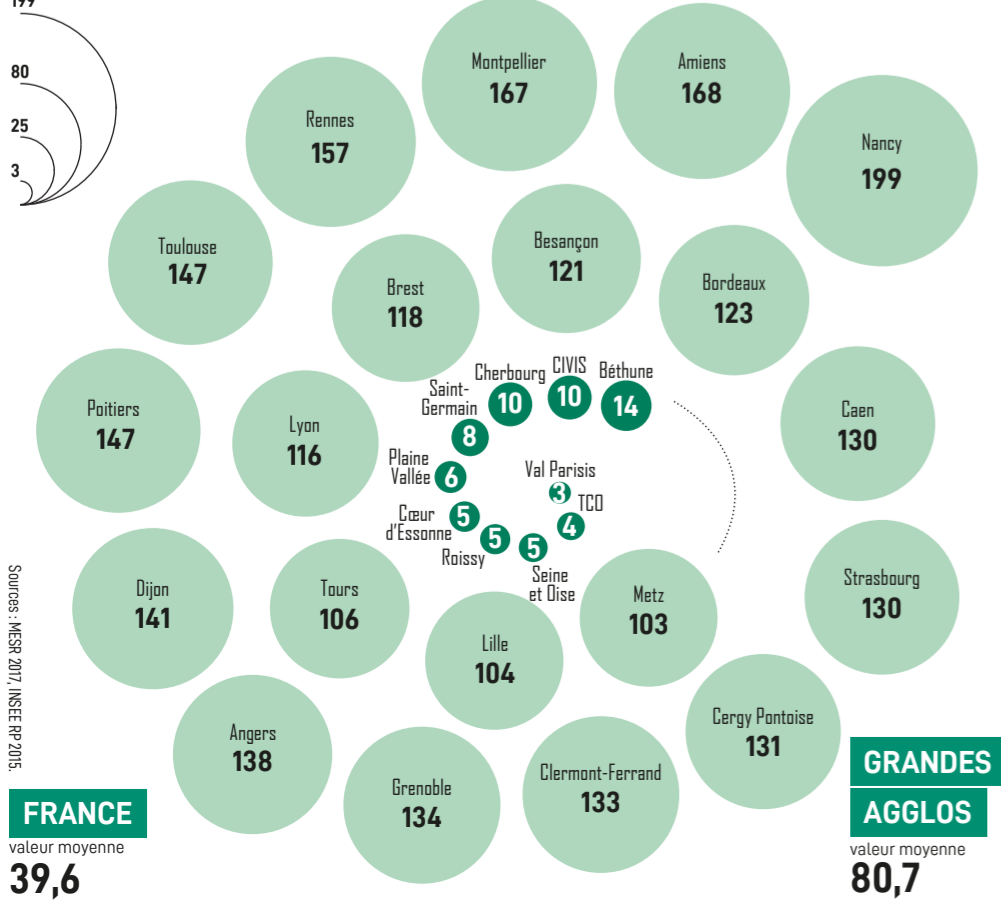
199

80

25

3

Montpellier
167

Amiens
168

Rennes
157

Nancy
199

Toulouse
147

Besançon
121

Bordeaux
123

Brest
118

Cherbourg
10

CIVIS
10

Béthune
14

Saint-Germain
8

Poitiers
147

Lyon
116

Caen
130

Plaine Vallée
6

Val Parisis
3

TCO
4

Cœur d'Essonne
5

Roissy
5

Seine et Oise
5

Dijon
141

Tours
106

Metz
103

Strasbourg
130

Lille
104

Cergy Pontoise
131

Angers
138

Grenoble
134

Clermont-Ferrand
133

Sources : MESR 2017, INSEE RP 2015.

FRANCE
valeur moyenne
39,6

GRANDES AGGLOS
valeur moyenne
80,7